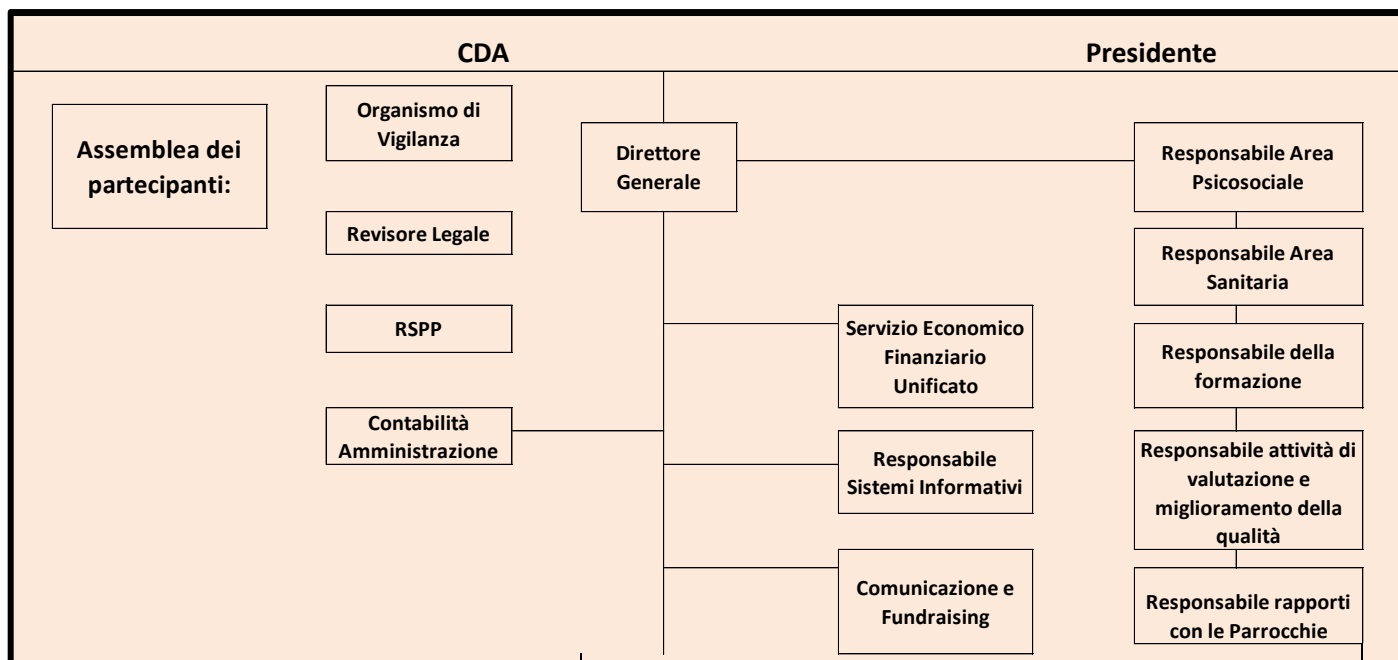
CDA

Presidente

Assemblea dei partecipanti:

Organismo di Vigilanza

Revisore Legale

RSPP

Contabilità Amministrazione

Direttore Generale

Servizio Economico Finanziario Unificato

Responsabile Sistemi Informativi

Comunicazione e Fundraising

Responsabile Area Psicosociale

Responsabile Area Sanitaria

Responsabile della formazione

Responsabile attività di valutazione e miglioramento della qualità

Responsabile rapporti con le Parrocchie